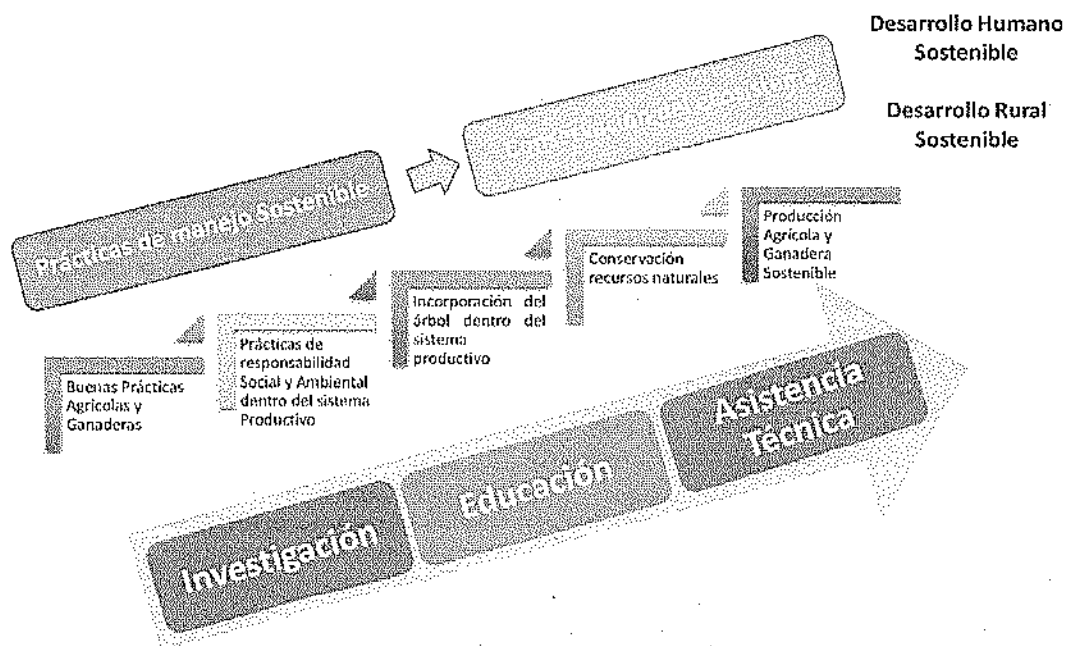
Desarrollo Humano Sostenible

Desarrollo Rural Sostenible

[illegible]

Prácticas de manejo Sostenible

Producción Agrícola y Ganadera Sostenible

Conservación recursos naturales

Incorporación del árbol dentro del sistema productivo

Prácticas de responsabilidad Social y Ambiental dentro del sistema Productivo

Buenas Prácticas Agrícolas y Ganaderas

Investigación

Educación

Asistencia Técnica